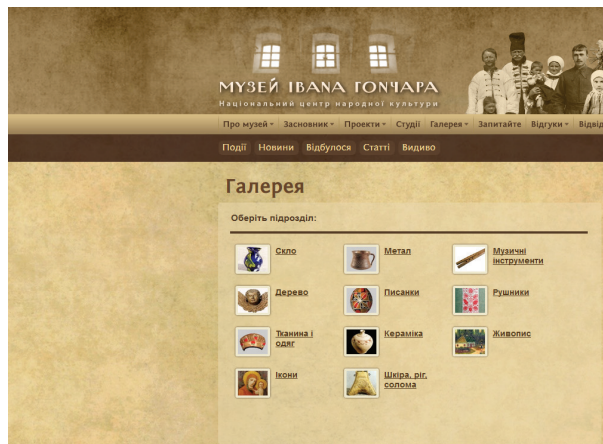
МУЗЕЙ IВАНА ГОНЧАРА
Національний центр народної культури

Про музей ▾ Засновник ▾ Проекти ▾ Студії Галерея ▾ Запитайте Відгуки ▾ Відвід

Події Новини Відбулося Статті Видиво

Галерея

Оберіть підрозділ:

Скло
Метал
Музичні інструменти
Дерево
Писанки
Рушники
Тканина і одяг
Кераміка
Живопис
Ікони
Шкіра, ріг, солома